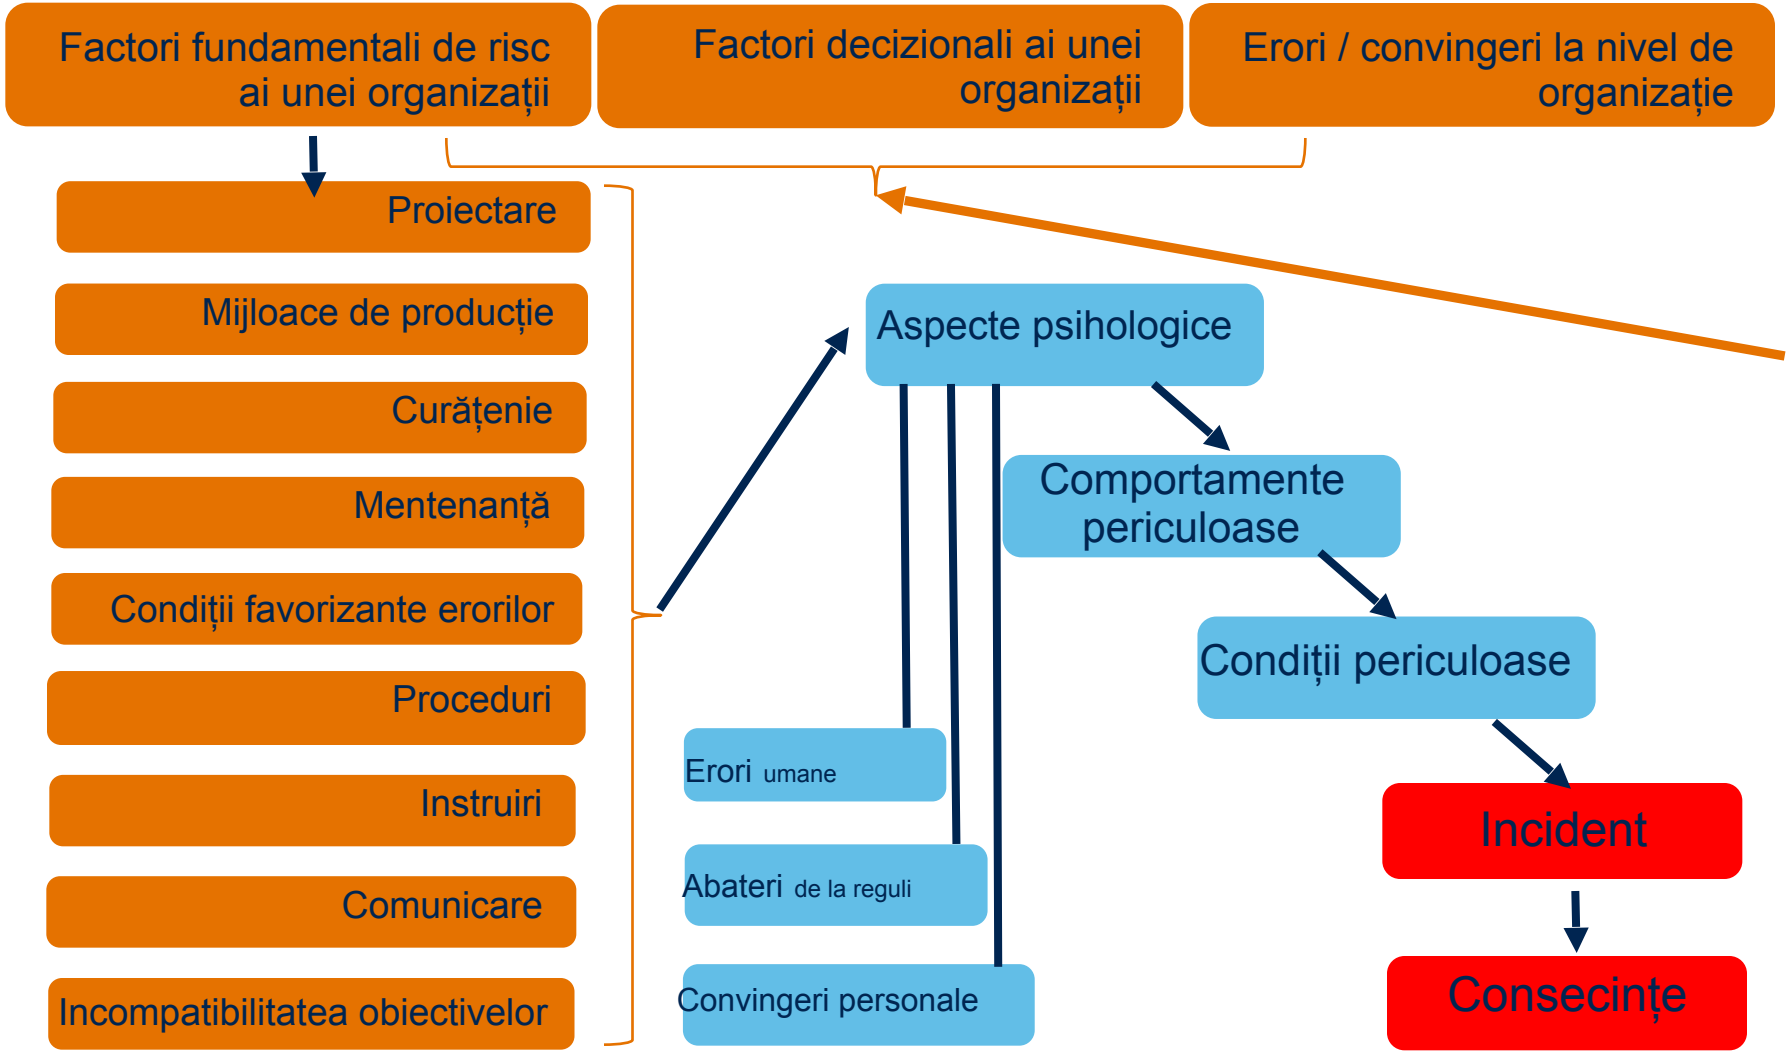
Factori fundamentali de risc ai unei organizații

Factori decizionali ai unei organizații

Erori / convingeri la nivel de organizație

Proiectare

Mijloace de producție

Curățenie

Mentenanță

Condiții favorizante erorilor

Proceduri

Instruiri

Comunicare

Incompatibilitatea obiectivelor

Aspecte psihologice

Comportamente periculoase

Condiții periculoase

Erori umane

Abateri de la reguli

Convingeri personale

Incident

Consecințe